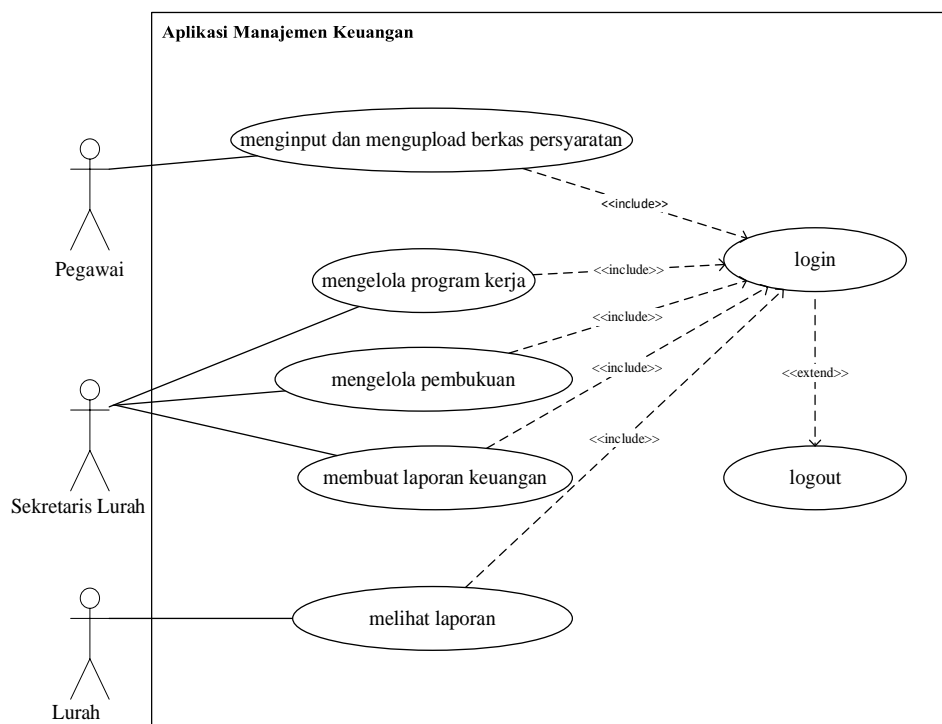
Aplikasi Manajemen Keuangan

Pegawai

menginput dan mengupload berkas persyaratan

<<include>>

login

mengelola program kerja

<<include>>

<<include>>

mengelola pembukuan

<<include>>

<<extend>>

<<include>>

Sekretaris Lurah

membuat laporan keuangan

logout

melihat laporan

Lurah